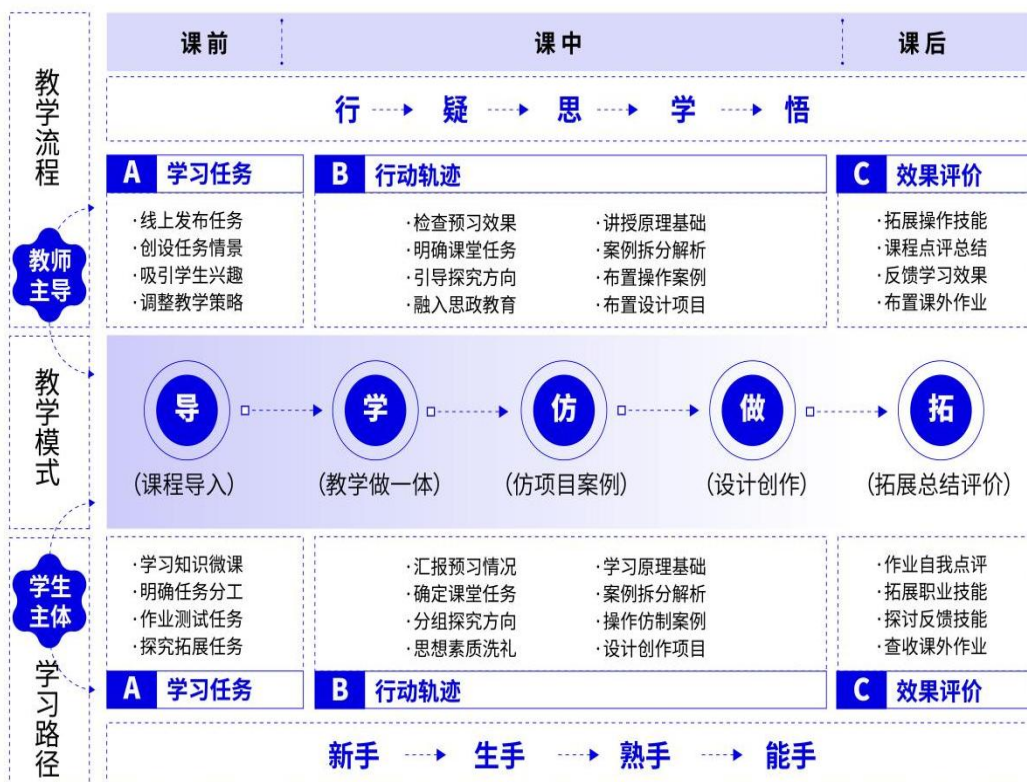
教学流程

课前 | 课中 | 课后

行 → 疑 → 思 → 学 → 悟

A 学习任务
·线上发布任务
·创设任务情景
·吸引学生兴趣
·调整教学策略

B 行动轨迹
·检查预习效果
·明确课堂任务
·引导探究方向
·融入思政教育
·讲授原理基础
·案例拆分解析
·布置操作案例
·布置设计项目

C 效果评价
·拓展操作技能
·课程点评总结
·反馈学习效果
·布置课外作业

教师主导

教学模式

导 (课程导入) → 学 (教学做一体) → 仿 (仿项目案例) → 做 (设计创作) → 拓 (拓展总结评价)

学生主体

·学习知识微课
·明确任务分工
·作业测试任务
·探究拓展任务

·汇报预习情况
·确定课堂任务
·分组探究方向
·思想素质洗礼
·学习原理基础
·案例拆分解析
·操作仿制案例
·设计创作项目

·作业自我点评
·拓展职业技能
·探讨反馈技能
·查收课外作业

A 学习任务
B 行动轨迹
C 效果评价

学习路径

新手 → 生手 → 熟手 → 能手